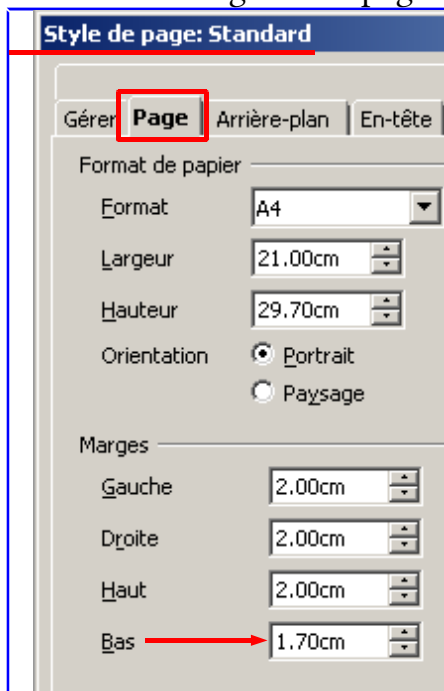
Style de page: Standard

Gérer | Page | Arrière-plan | En-tête

Format de papier

Format A4

Largeur 21.00cm

Hauteur 29.70cm

Orientation
Portrait
Paysage

Marges

Gauche 2.00cm

Droite 2.00cm

Haut 2.00cm

Bas 1.70cm